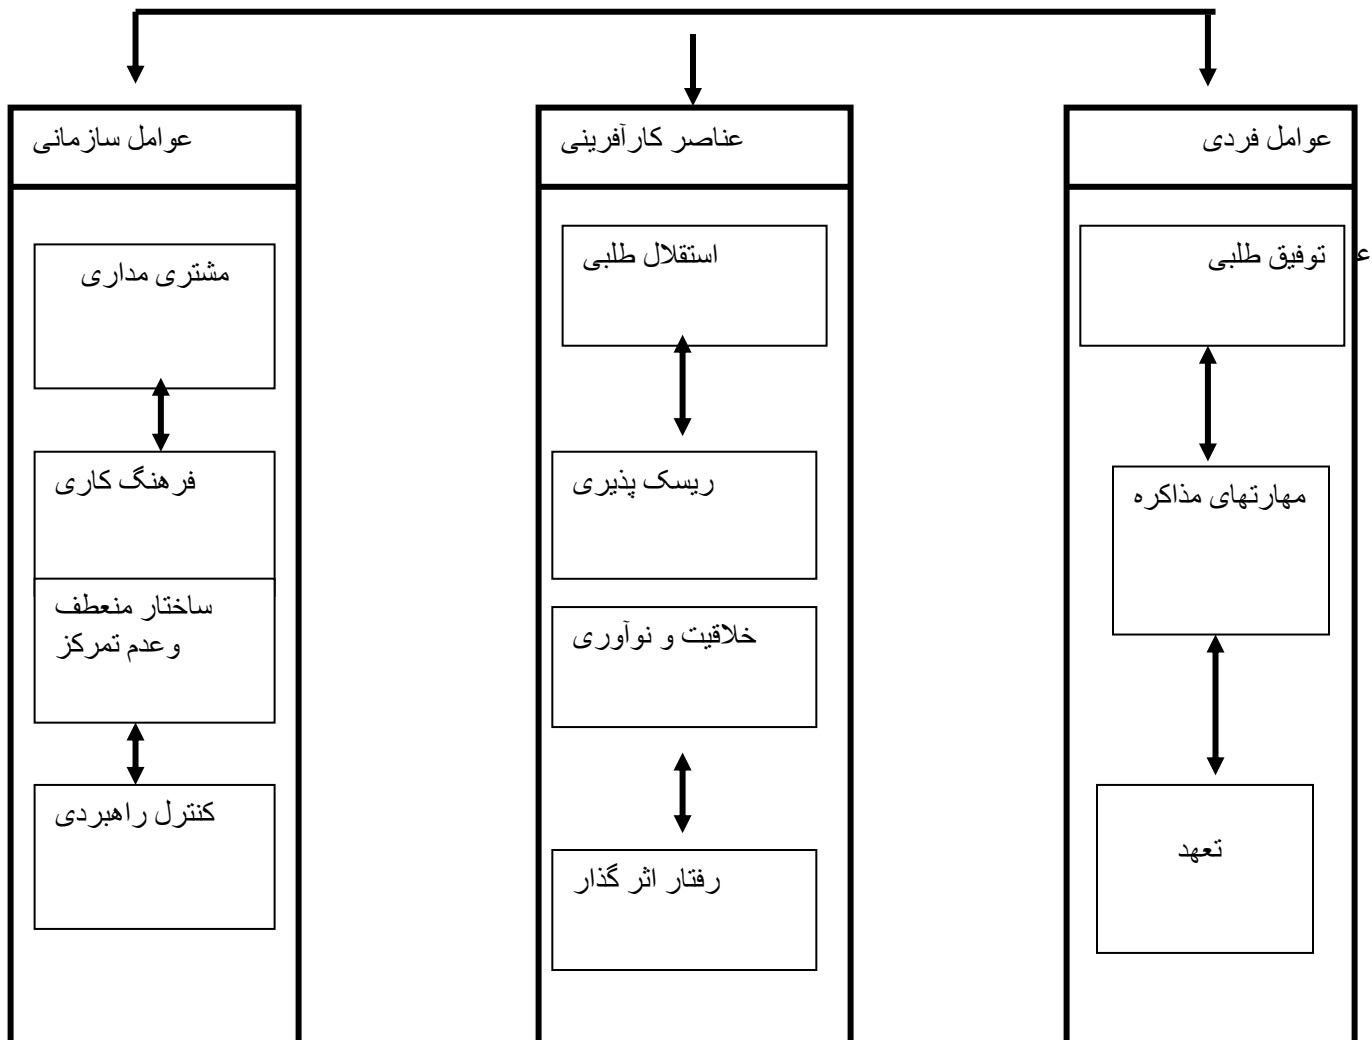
عوامل فردی

توفیق طلبی

مهارتهای مذاکره

تعهد

عناصر کارآفرینی

استقلال طلبی

ریسک پذیری

خلاقیت و نوآوری

رفتار اثر گذار

عوامل سازمانی

مشتری مداری

فرهنگ کاری

ساختار منعطف وعدم تمرکز

کنترل راهبردی